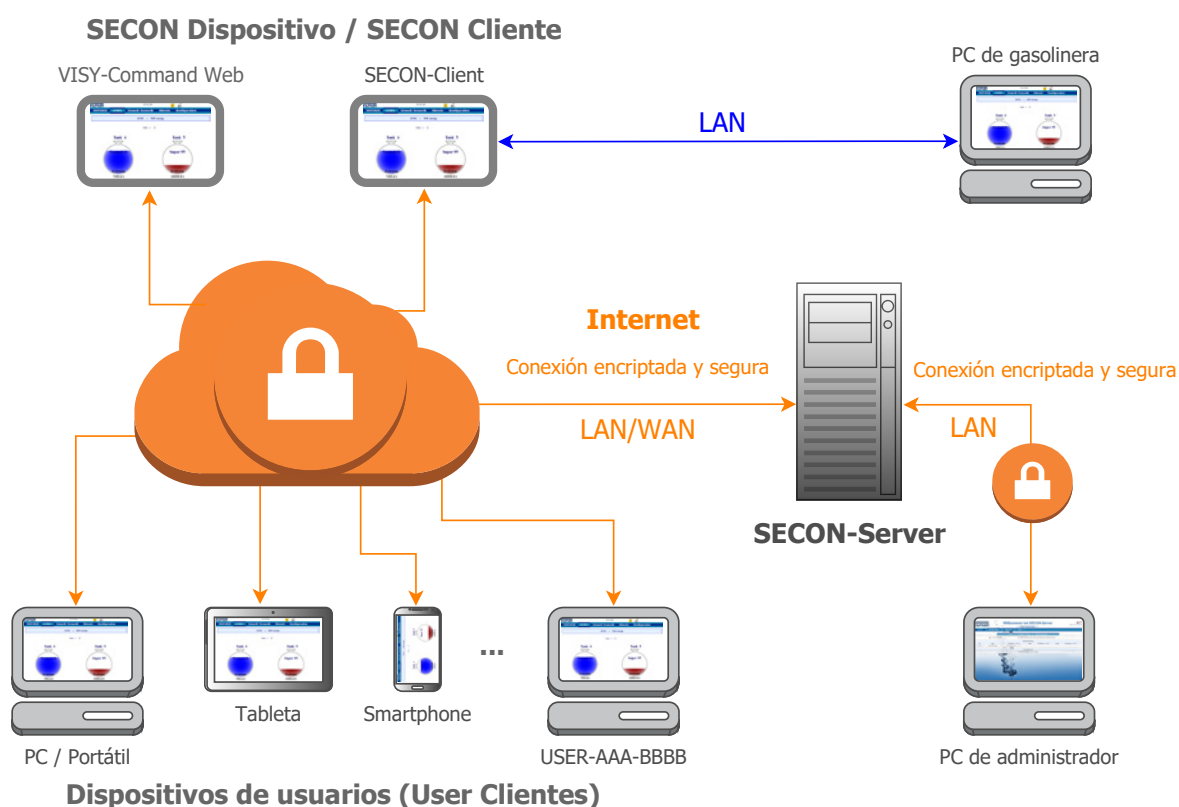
SECON Dispositivo / SECON Cliente

VISY-Command Web

SECON-Client

PC de gasolinera

LAN

Internet

Conexión encriptada y segura

LAN/WAN

Conexión encriptada y segura

LAN

SECON-Server

PC / Portátil

Tableta

Smartphone

...

USER-AAA-BBBB

PC de administrador

Dispositivos de usuarios (User Clientes)